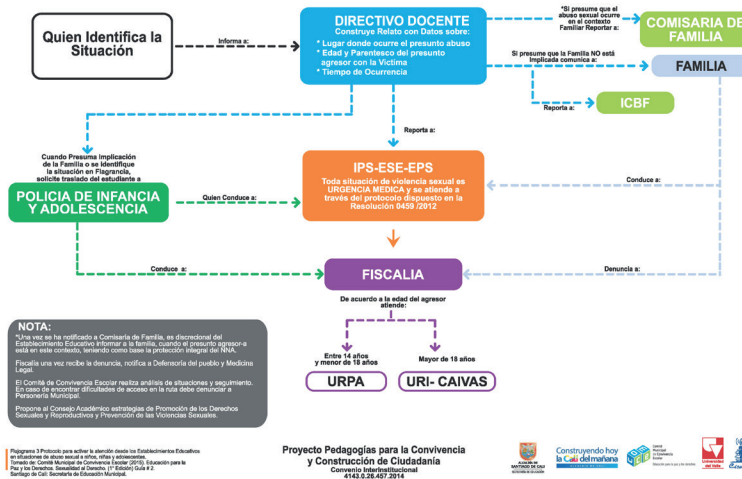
Quien Identifica la Situación

Informa a:

DIRECTIVO DOCENTE
Construye Relato con Datos sobre:
* Lugar donde ocurre el presunto abuso
* Edad y Parentesco del presunto agresor con la Victima
* Tiempo de Ocurrencia

*Si presume que el abuso sexual ocurre en el contexto Familiar Reportar a:

COMISARIA DE FAMILIA

Si presume que la Familia NO está implicada comunica a:

FAMILIA

Reporta a:

ICBF

Cuando Presuma implicación de la Familia o se identifique la situación en Flagrancia, solicite traslado del estudiante a

Reporta a:

POLICIA DE INFANCIA Y ADOLESCENCIA

Quien Conduce a:

IPS-ESE-EPS
Toda situación de violencia sexual es URGENCIA MEDICA y se atiende a través del protocolo dispuesto en la Resolución 0459 /2012

Conduce a:

Conduce a:

FISCALIA

Denuncia a:

De acuerdo a la edad del agresor atiende:

Entre 14 años y menor de 18 años

Mayor de 18 años

URPA

URI- CAIVAS

NOTA:
*Una vez se ha notificado a Comisaría de Familia, es discrecional del Establecimiento Educativo informar a la familia, cuando el presunto agresor-a está en este contexto, teniendo como base la protección integral del NNA.

Fiscalía una vez recibe la denuncia, notifica a Defensoría del pueblo y Medicina Legal.

El Comité de Convivencia Escolar realiza análisis de situaciones y seguimiento. En caso de encontrar dificultades de acceso en la ruta debe denunciar a Personería Municipal.

Propone al Consejo Académico estrategias de Promoción de los Derechos Sexuales y Reproductivos y Prevención de las Viociencias Sexuales.

Flujograma 3 Protocolo para activar la atención desde los Establecimientos Educativos en situaciones de abuso sexual a niños, niñas y adolescentes.
Tomado de: Comité Municipal de Convivencia Escolar (2015). Educación para la Paz y los Derechos. Sexualidad al Derecho. (1ª Edición) Guía # 2.
Santiago de Cali: Secretaría de Educación Municipal.

Proyecto Pedagogías para la Convivencia y Construcción de Ciudadanía
Convenio Interinstitucional
4143.0.26.457.2014

ALCALDÍA DE SANTIAGO DE CALI
Construyendo hoy la Cali del mañana
Comité Municipal de Convivencia Escolar
Universidad del Valle